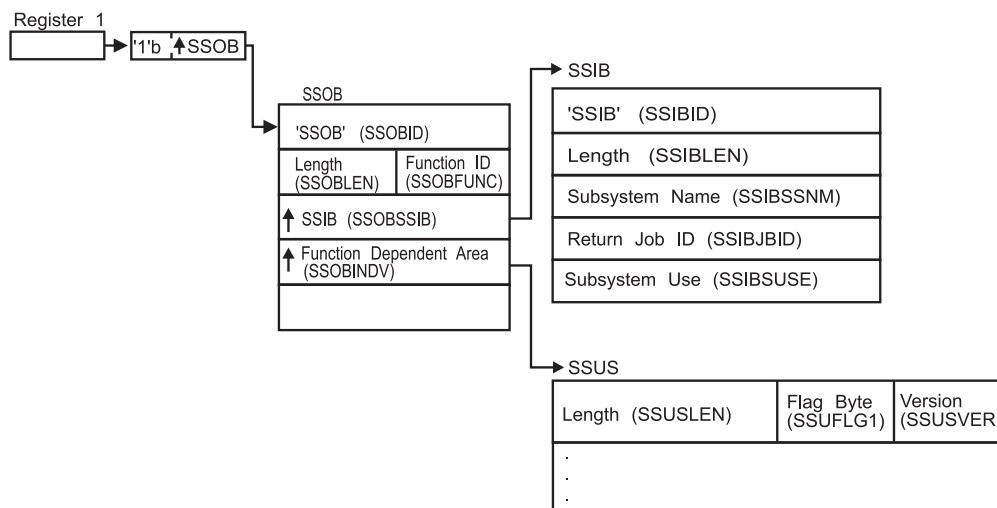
Register 1

'1'b ↑SSOB

SSOB

'SSOB' (SSOBID)

Length (SSOBLEN)

Function ID (SSOBFUNC)

↑ SSIB (SSOBSSIB)

↑ Function Dependent Area (SSOBINDV)

SSIB

'SSIB' (SSIBID)

Length (SSIBLEN)

Subsystem Name (SSIBSSNM)

Return Job ID (SSIBJBID)

Subsystem Use (SSIBSUSE)

SSUS

| Length (SSUSLEN) | Flag Byte (SSUFLG1) | Version (SSUSVER |
|---|---|---|
| . . . | | |